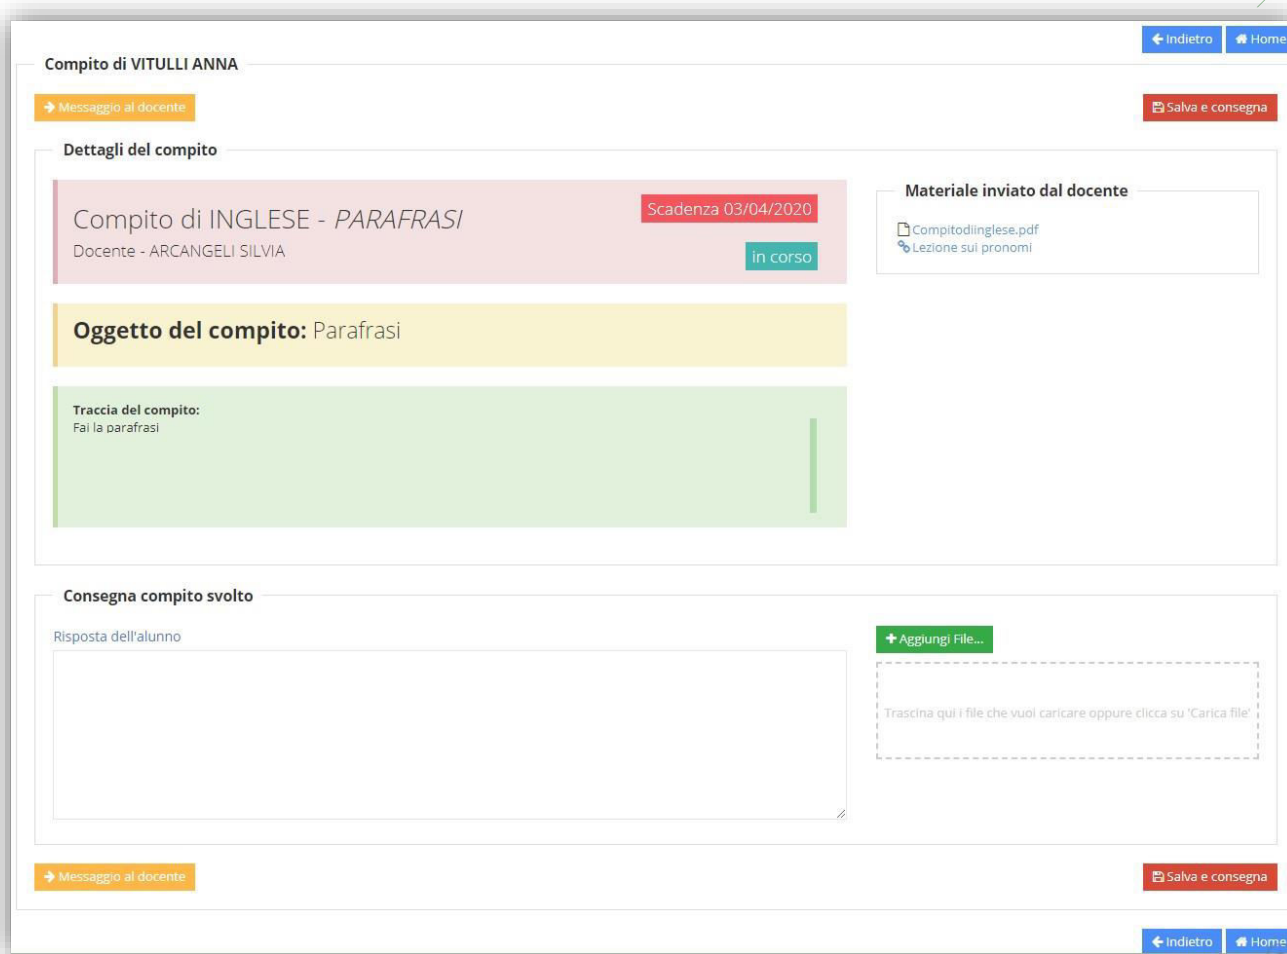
Indietro Home

Compito di VITULLI ANNA

Messaggio al docente

Salva e consegna

Dettagli del compito

Compito di INGLESE - *PARAFRASI*

Docente - ARCANGELI SILVIA

Scadenza 03/04/2020

in corso

Materiale inviato dal docente

Compitodiinglese.pdf
Lezione sui pronomi

**Oggetto del compito:** Parafrasi

**Traccia del compito:**
Fai la parafrasi

Consegna compito svolto

Risposta dell'alunno

Aggiungi File...

Trascina qui i file che vuoi caricare oppure clicca su 'Carica file'

Messaggio al docente

Salva e consegna

Indietro Home